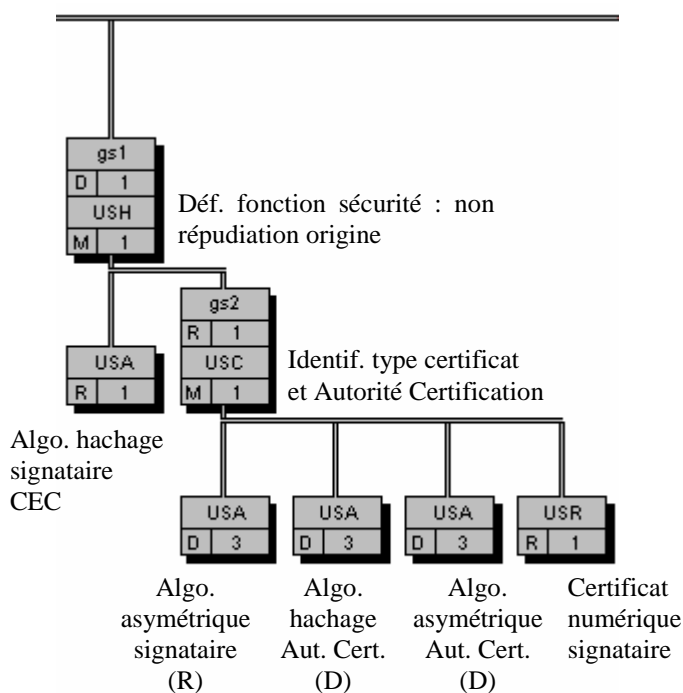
gs1
D 1
USH
M 1

Déf. fonction sécurité : non répudiation origine

gs2
R 1
USC
M 1

Identif. type certificat et Autorité Certification

USA
R 1

Algo. hachage signataire CEC

USA
D 3

Algo. asymétrique signataire (R)

USA
D 3

Algo. hachage Aut. Cert. (D)

USA
D 3

Algo. asymétrique Aut. Cert. (D)

USR
R 1

Certificat numérique signataire